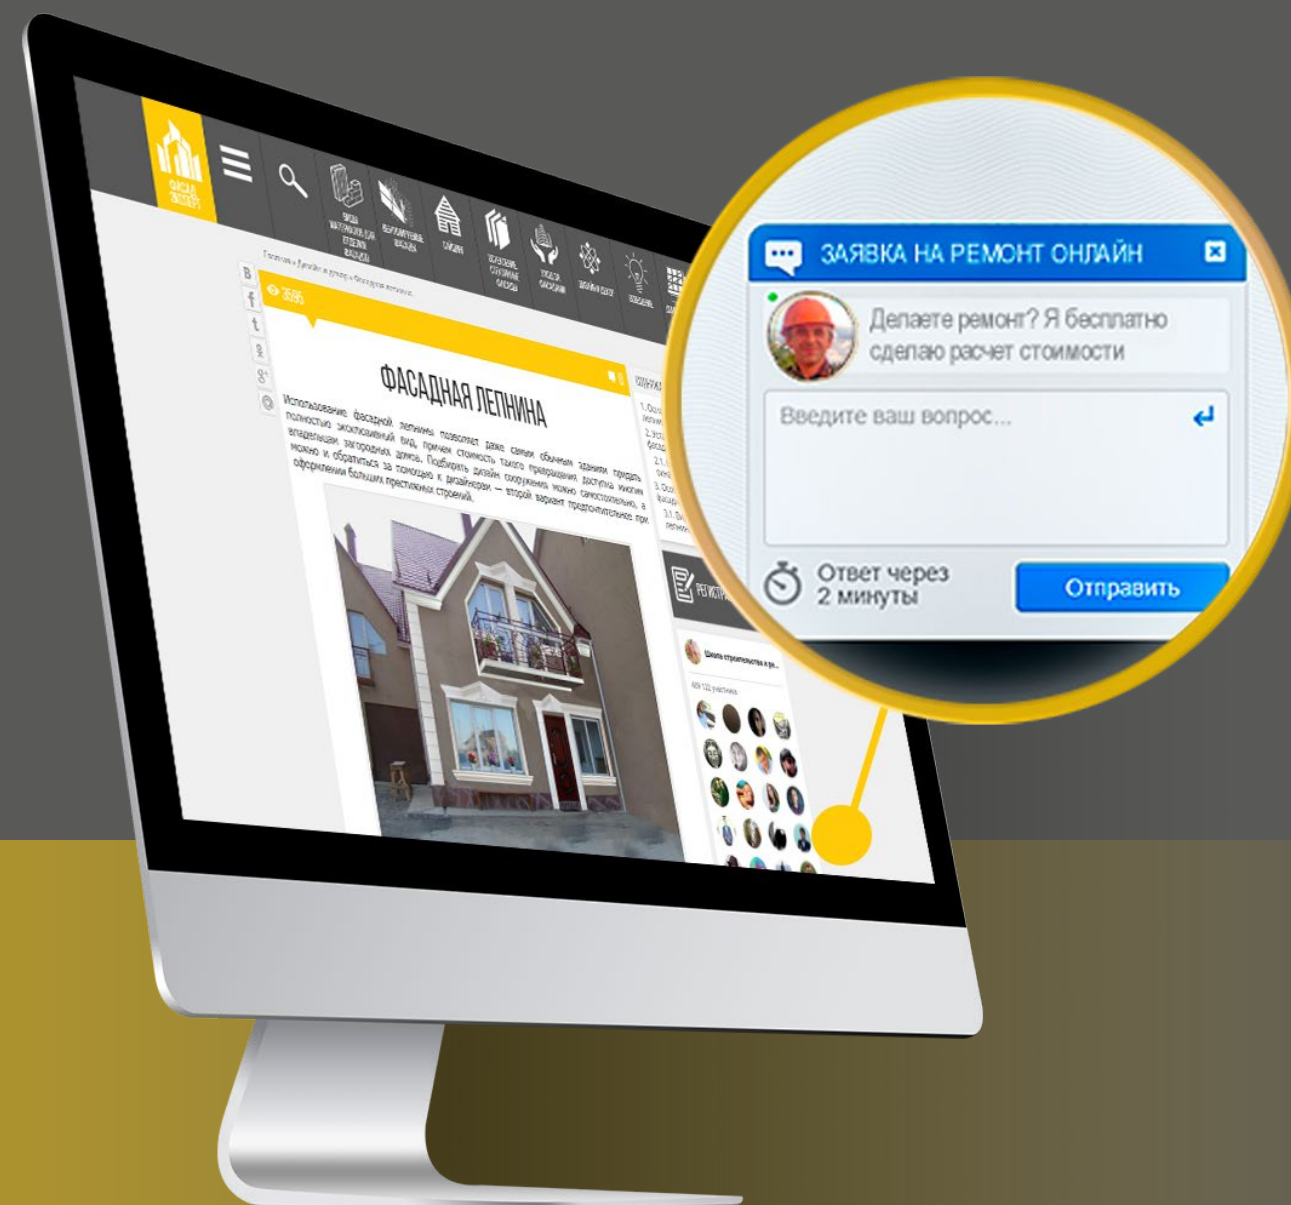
ФАСАД ЭКСПЕРТ

ФАСАДНАЯ ЛЕПНИНА

Использование фасадной лепнины позволяет даже самым обычным зданиям придать полностью эксклюзивный вид, причем стоимость такого превращения доступна многим владельцам загородных домов. Подбирать дизайн сооружения можно самостоятельно, а можно и обратиться за помощью к дизайнерам — второй вариант предпочтительнее при оформлении больших престижных строений.

ЗАЯВКА НА РЕМОНТ ОНЛАЙН

Делаете ремонт? Я бесплатно сделаю расчет стоимости

Введите ваш вопрос...

Ответ через 2 минуты

Отправить